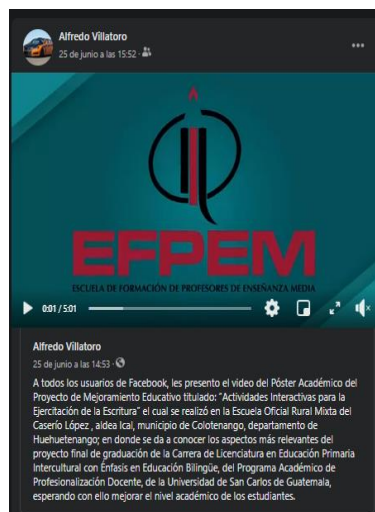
Alfredo Villatoro
25 de junio a las 15:52 ·

...

EFPEM
ESCUELA DE FORMACIÓN DE PROFESORES DE ENSEÑANZA MEDIA

0:01 / 5:01

Alfredo Villatoro
25 de junio a las 14:53 ·

A todos los usuarios de Facebook, les presento el video del Póster Académico del Proyecto de Mejoramiento Educativo titulado: "Actividades Interactivas para la Ejercitación de la Escritura" el cual se realizó en la Escuela Oficial Rural Mixta del Caserío López , aldea Ical, municipio de Colotenango, departamento de Huehuetenango; en donde se da a conocer los aspectos más relevantes del proyecto final de graduación de la Carrera de Licenciatura en Educación Primaria Intercultural con Énfasis en Educación Bilingüe, del Programa Académico de Profesionalización Docente, de la Universidad de San Carlos de Guatemala, esperando con ello mejorar el nivel académico de los estudiantes.